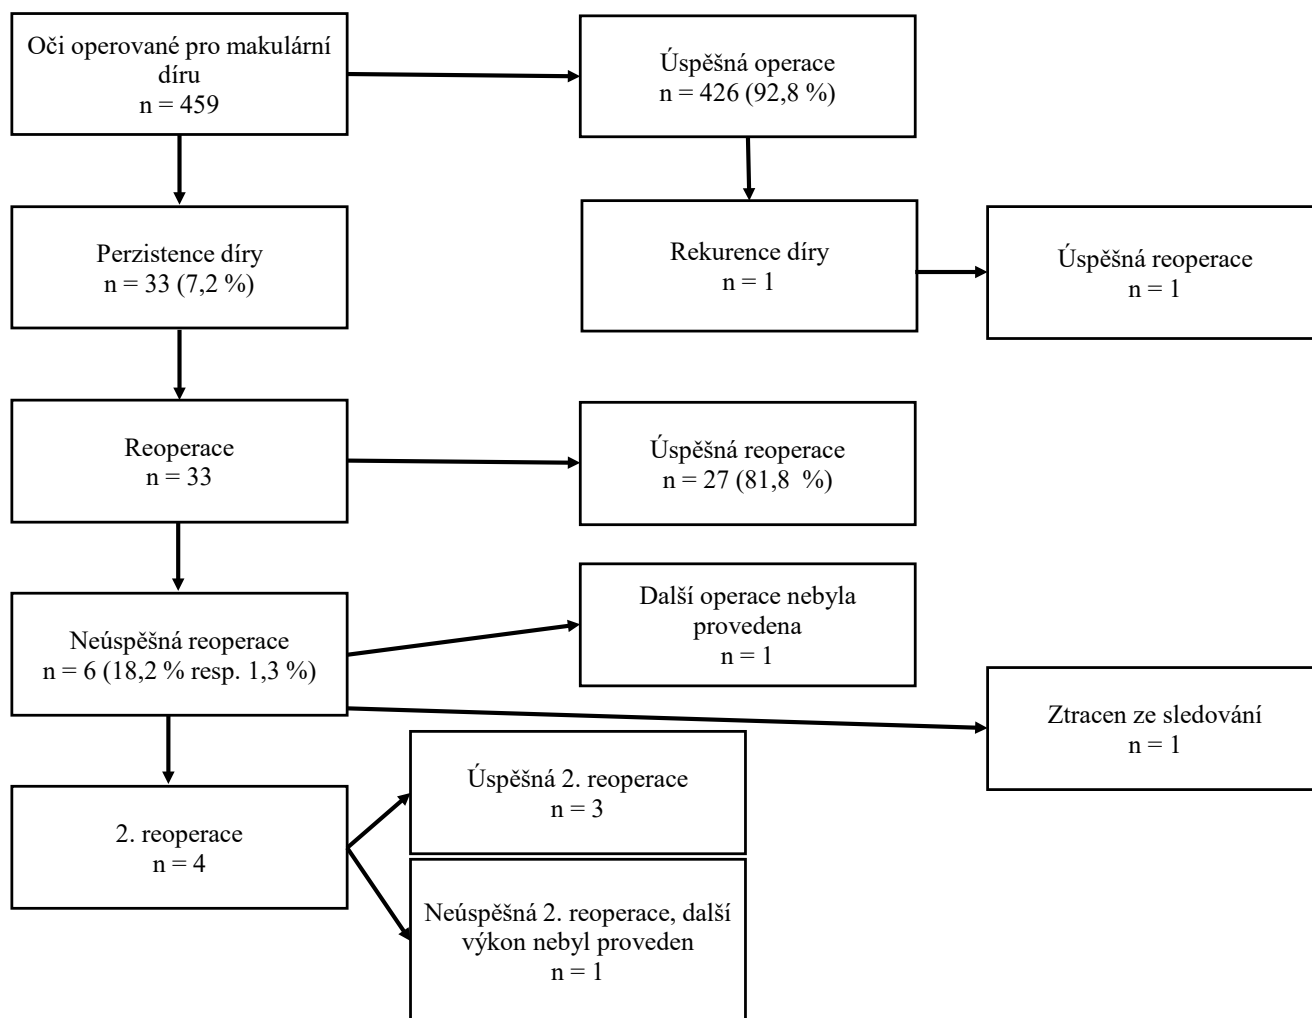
Oči operované pro makulární díru
n = 459

Úspěšná operace
n = 426 (92,8 %)

Perzistence díry
n = 33 (7,2 %)

Rekurence díry
n = 1

Úspěšná reoperace
n = 1

Reoperace
n = 33

Úspěšná reoperace
n = 27 (81,8 %)

Neúspěšná reoperace
n = 6 (18,2 % resp. 1,3 %)

Další operace nebyla provedena
n = 1

Ztracen ze sledování
n = 1

2. reoperace
n = 4

Úspěšná 2. reoperace
n = 3

Neúspěšná 2. reoperace, další výkon nebyl proveden
n = 1